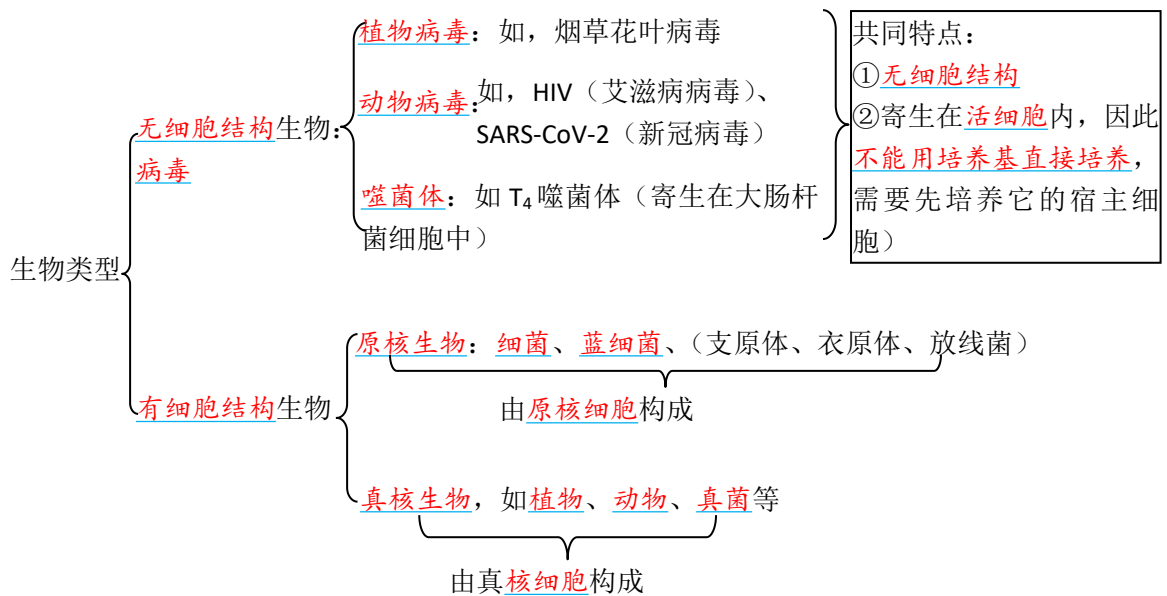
生物类型

无细胞结构生物：病毒

植物病毒：如，烟草花叶病毒

动物病毒：如，HIV（艾滋病病毒）、SARS-CoV-2（新冠病毒）

噬菌体：如 $T_4$ 噬菌体（寄生在大肠杆菌细胞中）

共同特点：
①无细胞结构
②寄生在活细胞内，因此不能用培养基直接培养，需要先培养它的宿主细胞）

有细胞结构生物

原核生物：细菌、蓝细菌、（支原体、衣原体、放线菌）

由原核细胞构成

真核生物，如植物、动物、真菌等

由真核细胞构成